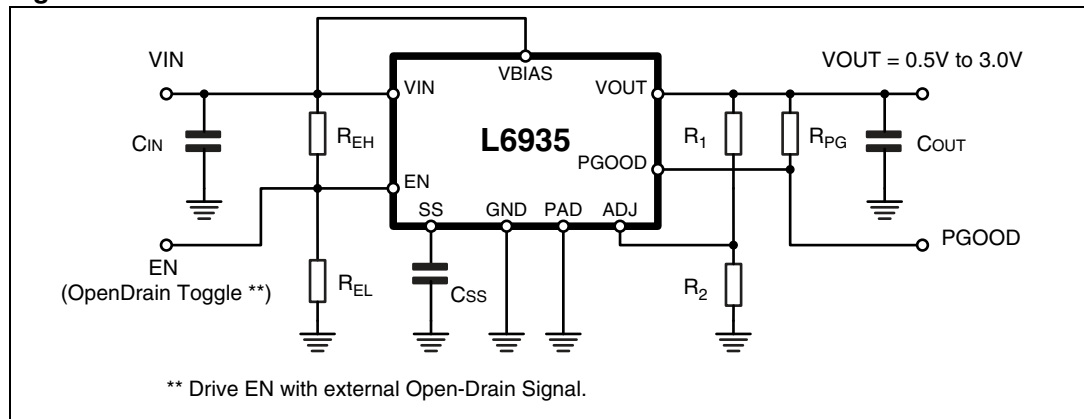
VIN

VBIAS

VOUT = 0.5V to 3.0V

VIN

VOUT

$C_{IN}$

$R_{EH}$

L6935

$R_1$

$R_{PG}$

$C_{OUT}$

PGOOD

EN

SS

GND

PAD

ADJ

PGOOD

EN
(OpenDrain Toggle **)

$R_{EL}$

$C_{SS}$

$R_2$

** Drive EN with external Open-Drain Signal.